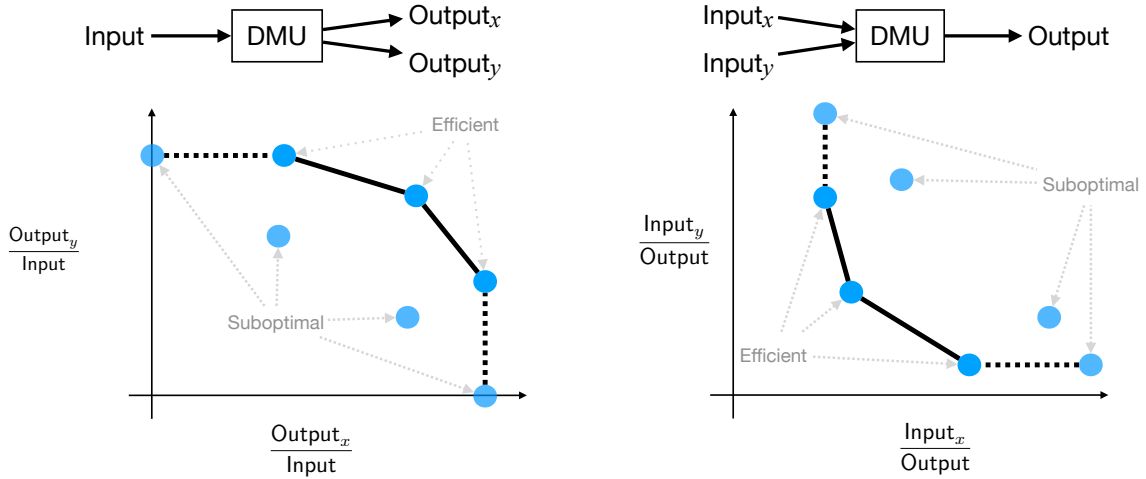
Input DMU $\text{Output}_x$ $\text{Output}_y$

Efficient

$\frac{\text{Output}_y}{\text{Input}}$

Suboptimal

$\frac{\text{Output}_x}{\text{Input}}$

$\text{Input}_x$ $\text{Input}_y$ DMU Output

Suboptimal

$\frac{\text{Input}_y}{\text{Output}}$

Efficient

$\frac{\text{Input}_x}{\text{Output}}$